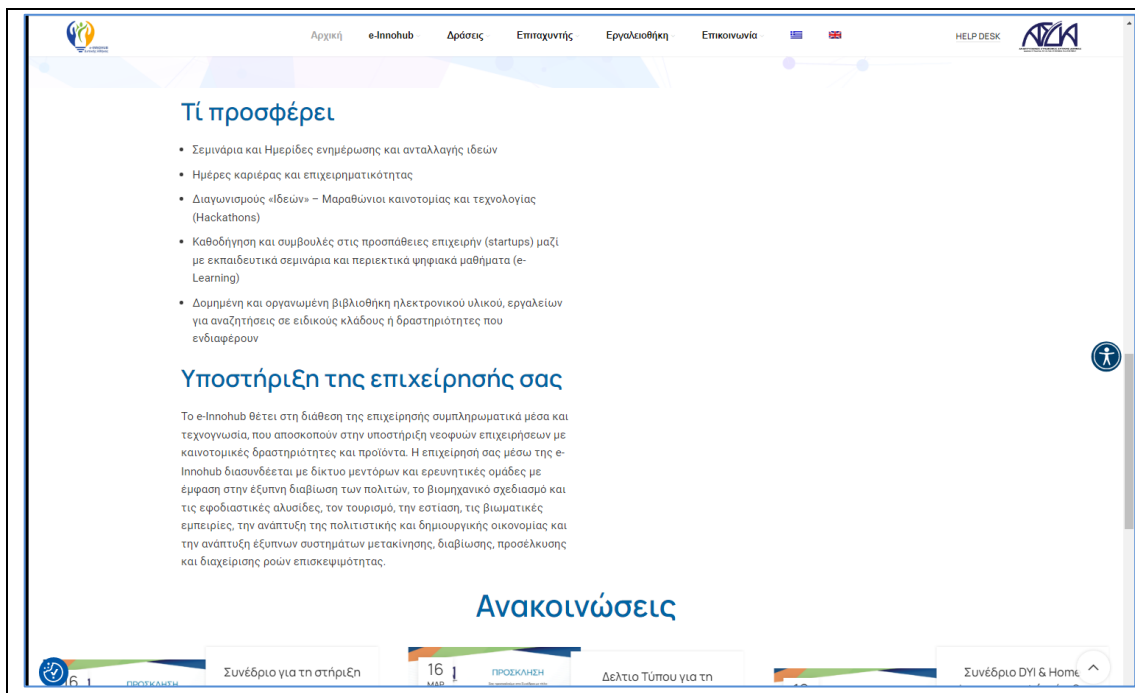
Αρχική e-Innohub Δράσεις Επιταχυντής Εργαλειοθήκη Επικοινωνία HELP DESK

Τί προσφέρει

- Σεμινάρια και Ημερίδες ενημέρωσης και ανταλλαγής ιδεών
- Ημέρες καριέρας και επιχειρηματικότητας
- Διαγωνισμούς «Ιδεών» – Μαραθώνιοι καινοτομίας και τεχνολογίας (Hackathons)
- Καθοδήγηση και συμβουλές στις προσπάθειες επιχειρήν (startups) μαζί με εκπαιδευτικά σεμινάρια και περιεκτικά ψηφιακά μαθήματα (e-Learning)
- Δομημένη και οργανωμένη βιβλιοθήκη ηλεκτρονικού υλικού, εργαλείων για αναζητήσεις σε ειδικούς κλάδους ή δραστηριότητες που ενδιαφέρουν

Υποστήριξη της επιχείρησής σας

Το e-Innohub θέτει στη διάθεση της επιχείρησης συμπληρωματικά μέσα και τεχνογνωσία, που αποσκοπούν στην υποστήριξη νεοφυών επιχειρήσεων με καινοτομικές δραστηριότητες και προϊόντα. Η επιχείρησή σας μέσω της e-Innohub διασυνδέεται με δίκτυο μεντόρων και ερευνητικές ομάδες με έμφαση στην έξυπνη διαβίωση των πολιτών, το βιομηχανικό σχεδιασμό και τις εφοδιαστικές αλυσίδες, τον τουρισμό, την εστίαση, τις βιωματικές εμπειρίες, την ανάπτυξη της πολιτιστικής και δημιουργικής οικονομίας και την ανάπτυξη έξυπνων συστημάτων μετακίνησης, διαβίωσης, προσέλκυσης και διαχείρισης ροών επισκεψιμότητας.

Ανακοινώσεις

16 ΠΡΟΣΚΛΗΣΗ Συνέδριο για τη στήριξη

16 MAR ΠΡΟΣΚΛΗΣΗ Δελτίο Τύπου για τη

Συνέδριο DYI & Home